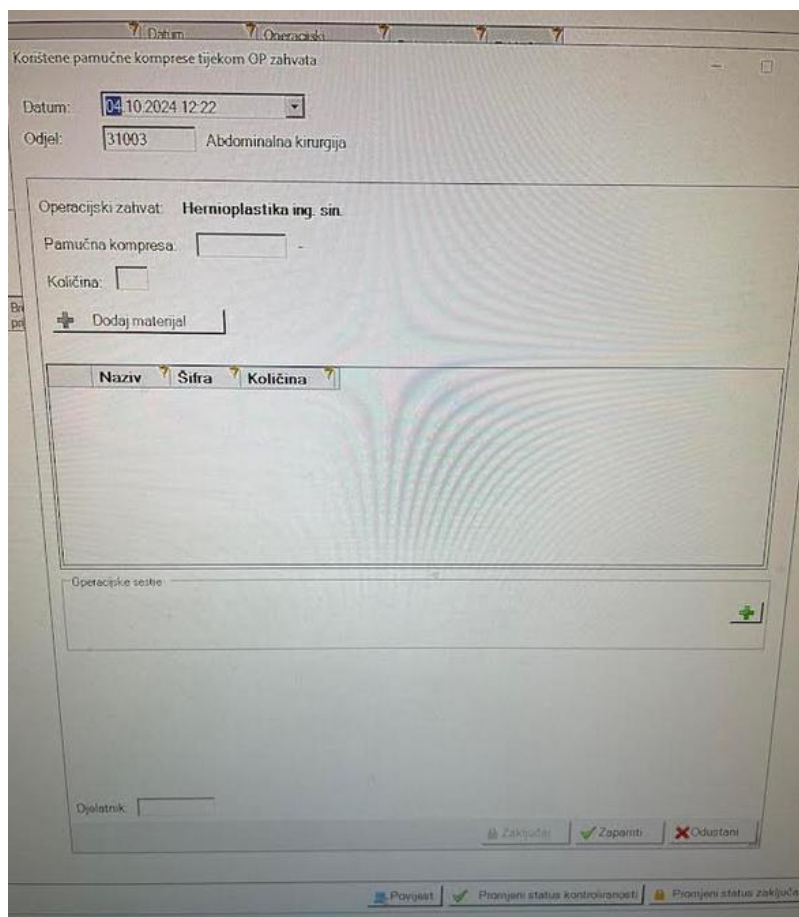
Datum Operacijski

Korištene pamučne komprese tijekom OP zahvata

Datum: 04.10.2024 12:22

Odjel: 31003 Abdominalna kirurgija

Operacijski zahvat: Hernioplastika ing. sin.

Pamučna kompresa: -

Količina:

Dodaj materijal

| Naziv | Šifra | Količina |
|---|---|---|

Operacijske sestre

Djelatnik:

Zaključaj Zapamti Odustani

Br
pr

Povijest Promjeni status kontroliranosti Promjeni status zaključa